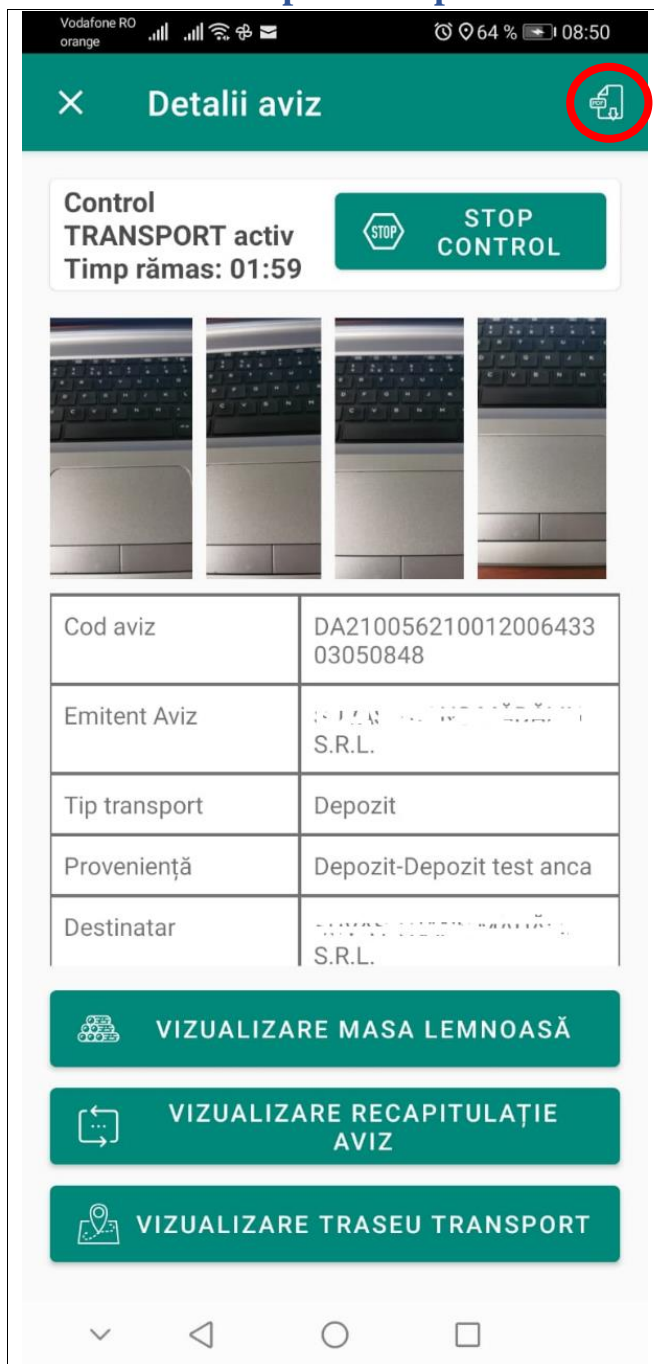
Vodafone RO orange 64 % 08:50

Detalii aviz

PDF

Control TRANSPORT activ
Timp rămas: 01:59

STOP

STOP CONTROL

| Cod aviz | DA21005621001200643303050848 |
|---|---|
| Emitent Aviz | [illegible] S.R.L. |
| Tip transport | Depozit |
| Proveniență | Depozit-Depozit test anca |
| Destinatar | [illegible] S.R.L. |

VIZUALIZARE MASA LEMNOASĂ

VIZUALIZARE RECAPITULAȚIE AVIZ

VIZUALIZARE TRASEU TRANSPORT